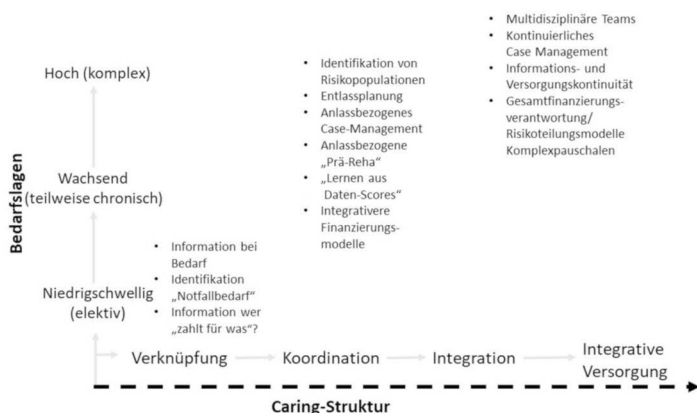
Bedarfslagen

Hoch (komplex)

Wachsend (teilweise chronisch)

Niedrigschwellig (elektiv)

• Information bei Bedarf
• Identifikation „Notfallbedarf"
• Information wer „zahlt für was"?

• Identifikation von Risikopopulationen
• Entlassplanung
• Anlassbezogenes Case-Management
• Anlassbezogene „Prä-Reha"
• „Lernen aus Daten-Scores"
• Integrativere Finanzierungsmodelle

• Multidisziplinäre Teams
• Kontinuierliches Case Management
• Informations- und Versorgungskontinuität
• Gesamtfinanzierungsverantwortung/ Risikoteilungsmodelle Komplexpauschalen

Verknüpfung → Koordination → Integration → Integrative Versorgung

Caring-Struktur